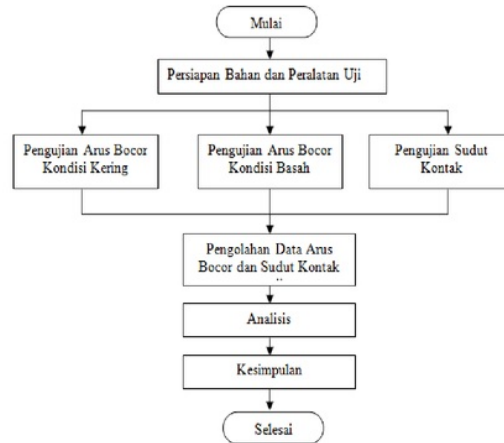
Mulai

Persiapan Bahan dan Peralatan Uji

Pengujian Arus Bocor Kondisi Kering

Pengujian Arus Bocor Kondisi Basah

Pengujian Sudut Kontak

Pengolahan Data Arus Bocor dan Sudut Kontak

Analisis

Kesimpulan

Selesai